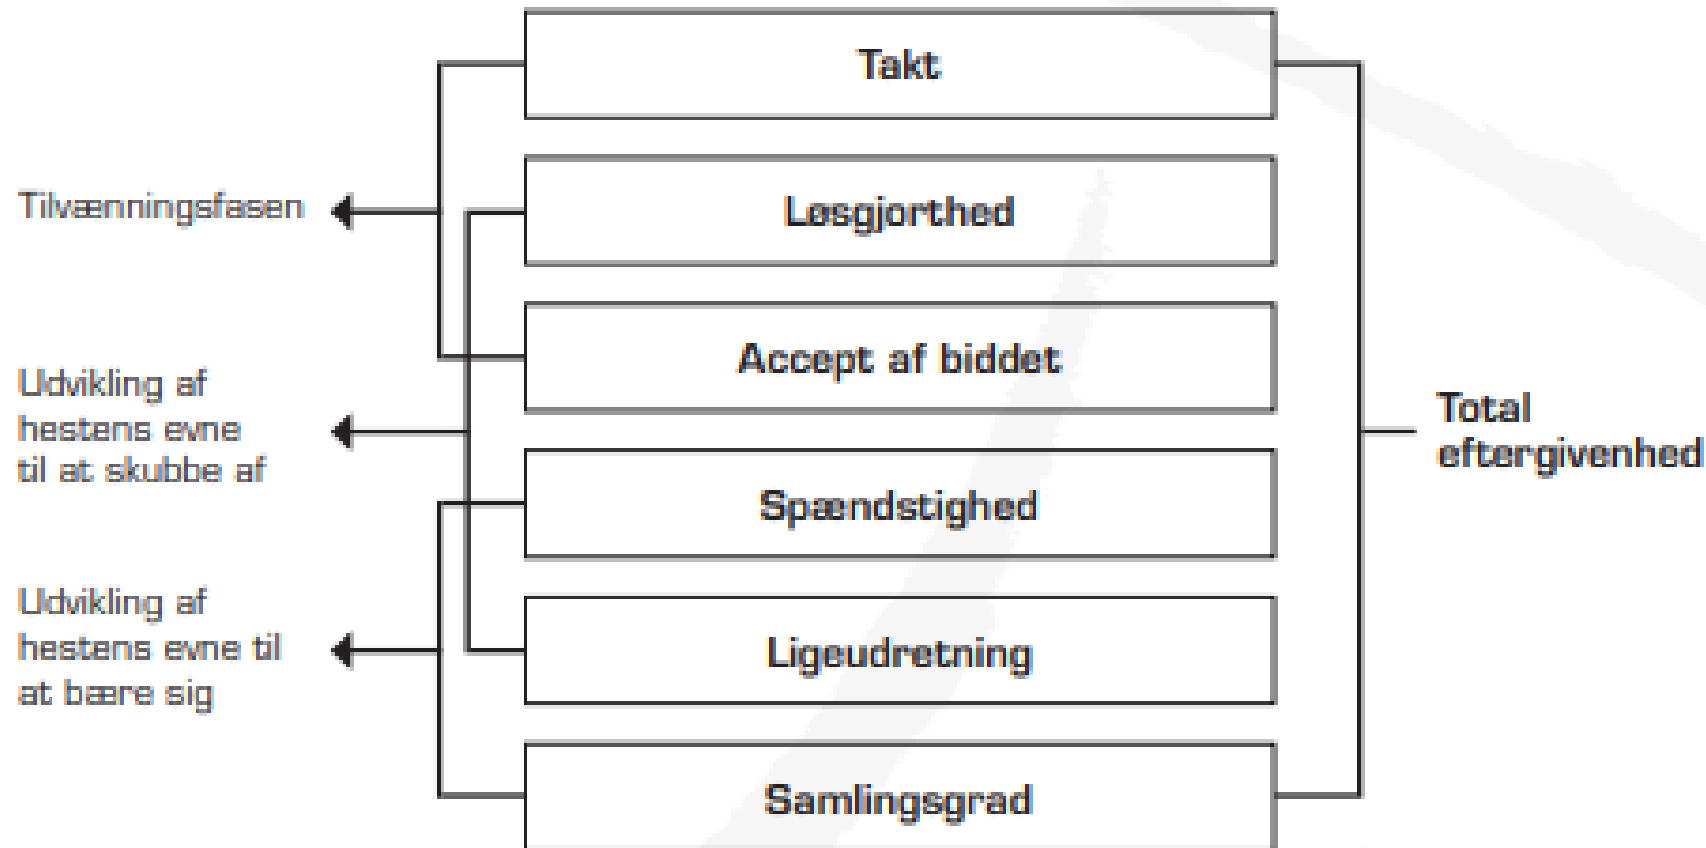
Takt

Løsgjorthed

Accept af biddet

Spændstighed

Ligeudretning

Samlingsgrad

Tilvænningsfasen

Udvikling af hestens evne til at skubbe af

Udvikling af hestens evne til at bære sig

Total eftergivenhed